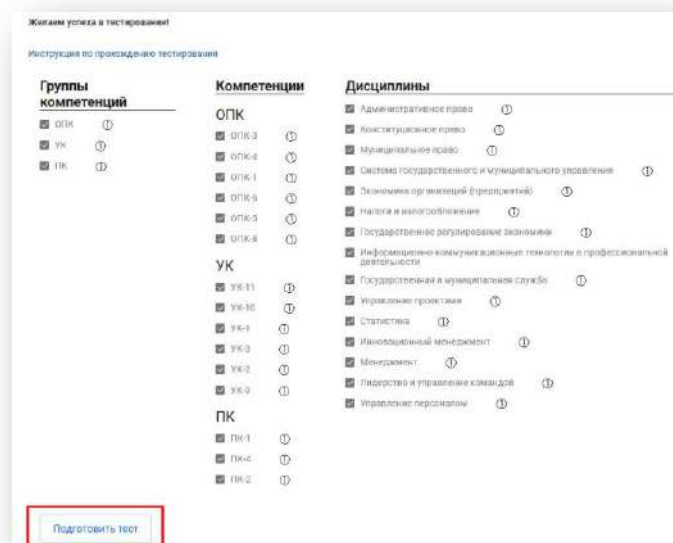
Желаем успеха в тестировании!

Инструкция по прохождению тестирования

Группы компетенций

ОПК ⓘ
УК ⓘ
ПК ⓘ

Компетенции

ОПК
ОПК-3 ⓘ
ОПК-4 ⓘ
ОПК-1 ⓘ
ОПК-6 ⓘ
ОПК-5 ⓘ
ОПК-8 ⓘ

УК
УК-11 ⓘ
УК-10 ⓘ
УК-1 ⓘ
УК-3 ⓘ
УК-2 ⓘ
УК-9 ⓘ

ПК
ПК-1 ⓘ
ПК-4 ⓘ
ПК-2 ⓘ

Дисциплины

Административное право ⓘ
Конституционное право ⓘ
Муниципальное право ⓘ
Система государственного и муниципального управления ⓘ
Экономика организаций (предприятий) ⓘ
Налоги и налогообложение ⓘ
Государственное регулирование экономики ⓘ
Информационно-коммуникационные технологии в профессиональной деятельности
Государственная и муниципальная служба ⓘ
Управление проектами ⓘ
Статистика ⓘ
Инновационный менеджмент ⓘ
Менеджмент ⓘ
Лидерство и управление командой ⓘ
Управление персоналом ⓘ

Подготовить тест